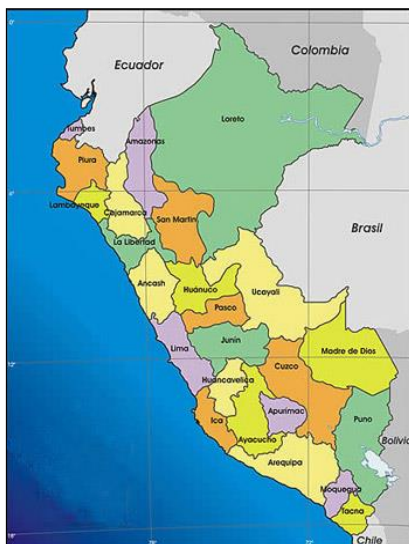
Ecuador
Colombia
Tumbes
Amazonas
Loreto
Piura
Lambayeque
Cajamarca
San Martín
Brasil
La Libertad
Ancash
Huánuco
Ucayali
Pasco
Lima
Junín
Madre de Dios
Cuzco
Huancavelica
Apurímac
Puno
Bolivia
Ica
Ayacucho
Arequipa
Moquegua
Tacna
Chile